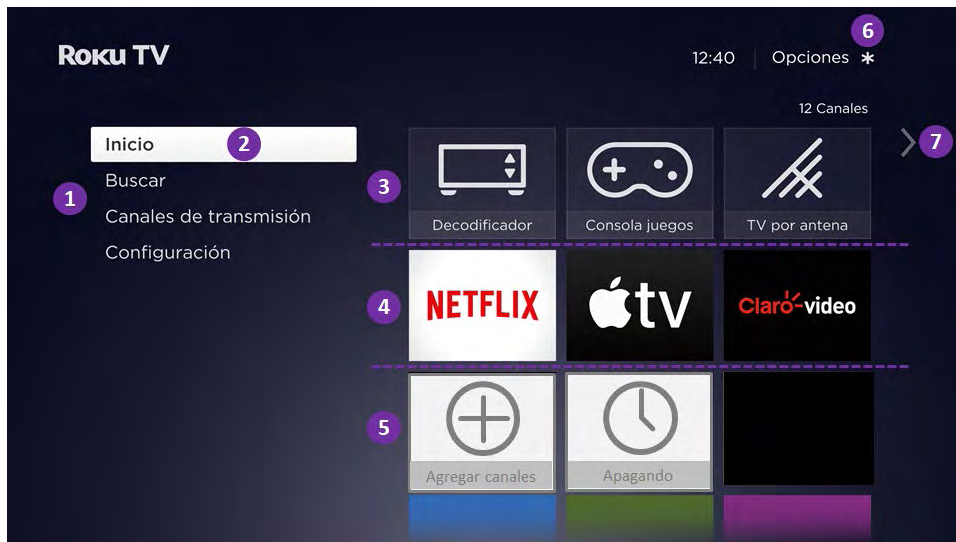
Roku TV

12:40 | Opciones *

6

12 Canales

Inicio
2
Buscar
Canales de transmisión
Configuración
1

3
Decodificador
Consola juegos
TV por antena
7

4
NETFLIX
tv
Claro-video

5
Agregar canales
Apagando